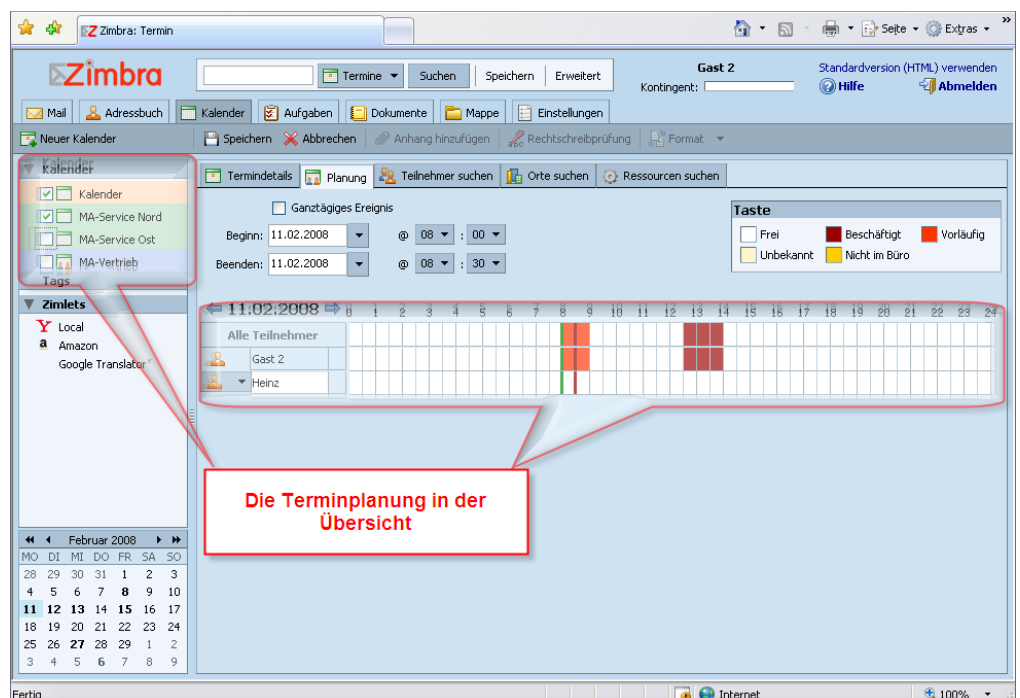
Zimbra: Termin

Seite Extras

Zimbra

Termine Suchen Speichern Erweitert

Gast 2
Kontingent:

Standardversion (HTML) verwenden
Hilfe Abmelden

Mail Adressbuch Kalender Aufgaben Dokumente Mappe Einstellungen

Neuer Kalender

Speichern Abbrechen Anhang hinzufügen Rechtschreibprüfung Format

Kalender
Kalender
MA-Service Nord
MA-Service Ost
MA-Vertrieb
Tags

Zimlets
Local
Amazon
Google Translator

Termindetails Planung Teilnehmer suchen Orte suchen Ressourcen suchen

Ganztägiges Ereignis

Beginn: 11.02.2008 @ 08 : 00
Beenden: 11.02.2008 @ 08 : 30

Taste
Frei Beschäftigt Vorläufig
Unbekannt Nicht im Büro

11.02.2008 0 1 2 3 4 5 6 7 8 9 10 11 12 13 14 15 16 17 18 19 20 21 22 23 24

Alle Teilnehmer
Gast 2
Heinz

Die Terminplanung in der Übersicht

Februar 2008

| MO | DI | MI | DO | FR | SA | SO |
|---|---|---|---|---|---|---|
| 28 | 29 | 30 | 31 | 1 | 2 | 3 |
| 4 | 5 | 6 | 7 | 8 | 9 | 10 |
| 11 | 12 | 13 | 14 | 15 | 16 | 17 |
| 18 | 19 | 20 | 21 | 22 | 23 | 24 |
| 25 | 26 | 27 | 28 | 29 | 1 | 2 |
| 3 | 4 | 5 | 6 | 7 | 8 | 9 |

Fertig
Internet
100%